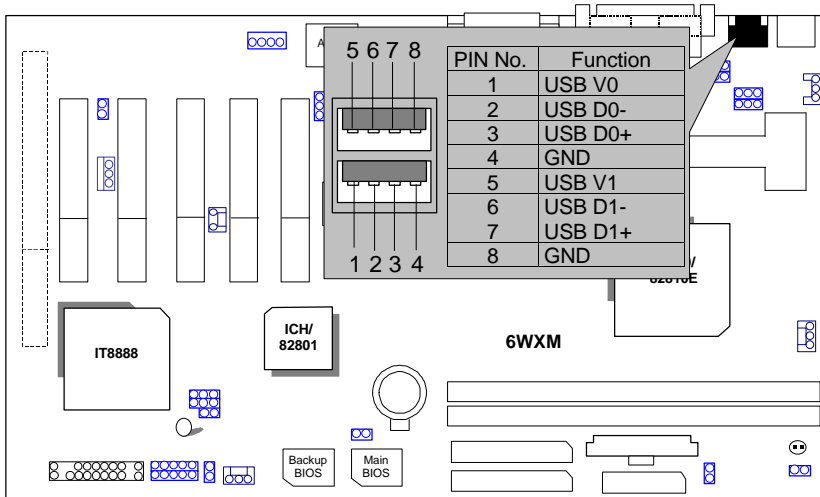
5 6 7 8

1 2 3 4

| PIN No. | Function |
|---|---|
| 1 | USB V0 |
| 2 | USB D0- |
| 3 | USB D0+ |
| 4 | GND |
| 5 | USB V1 |
| 6 | USB D1- |
| 7 | USB D1+ |
| 8 | GND |

A

82810E

IT8888

ICH/ 82801

6WXM

Backup BIOS

Main BIOS